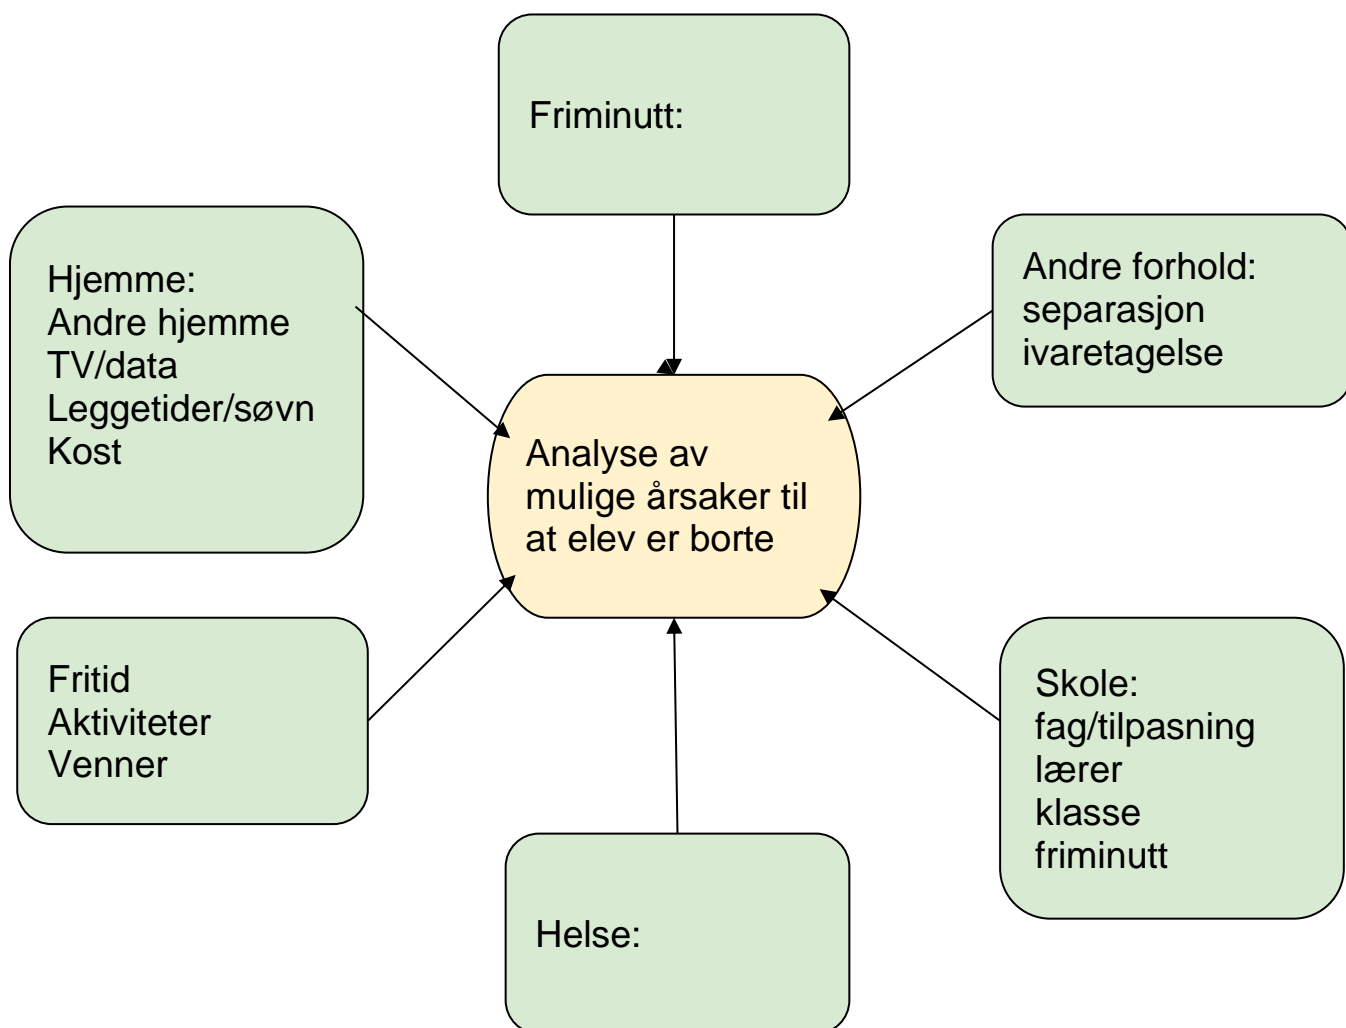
Friminutt:

Hjemme:
Andre hjemme
TV/data
Leggetider/søvn
Kost

Andre forhold:
separasjon
ivaretagelse

Analyse av mulige årsaker til at elev er borte

Fritid
Aktiviteter
Venner

Skole:
fag/tilpasning
lærer
klasse
friminutt

Helse: